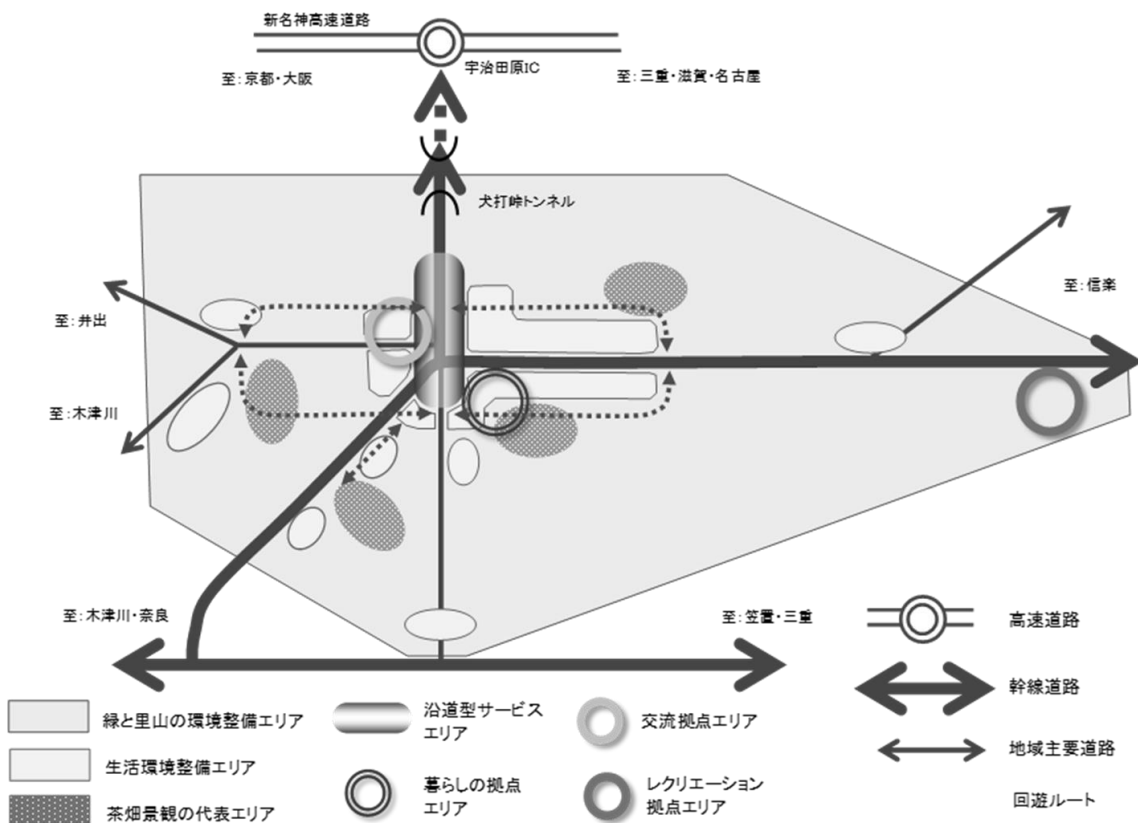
新名神高速道路

宇治田原IC

至：京都・大阪

至：三重・滋賀・名古屋

犬打峠トンネル

至：信楽

至：井出

至：木津川

至：木津川・奈良

至：笠置・三重

高速道路

幹線道路

地域主要道路

回遊ルート

緑と里山の環境整備エリア

生活環境整備エリア

茶畑景観の代表エリア

沿道型サービスエリア

暮らしの拠点エリア

交流拠点エリア

レクリエーション拠点エリア